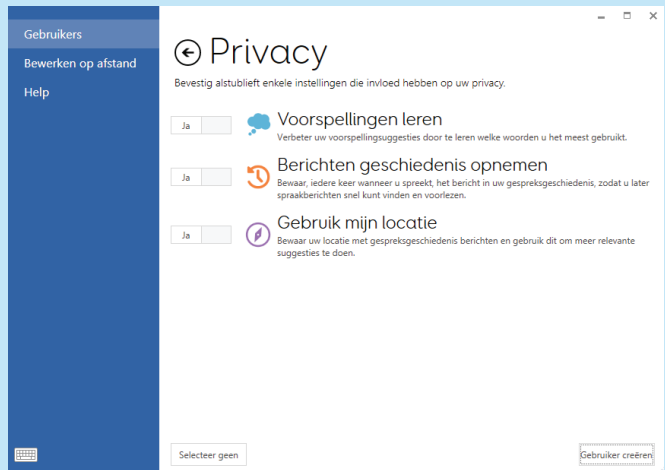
Gebruikers
Bewerken op afstand
Help

Privacy
Bevestig alstublieft enkele instellingen die invloed hebben op uw privacy.

Ja
Voorspellingen leren
Verbeter uw voorspellingsuggesties door te leren welke woorden u het meest gebruikt.

Ja
Berichten geschiedenis opnemen
Bewaar, iedere keer wanneer u spreekt, het bericht in uw gespreksgeschiedenis, zodat u later spraakberichten snel kunt vinden en voorlezen.

Ja
Gebruik mijn locatie
Bewaar uw locatie met gespreksgeschiedenis berichten en gebruik dit om meer relevante suggesties te doen.

Selecteer geen
Gebruiker creëren